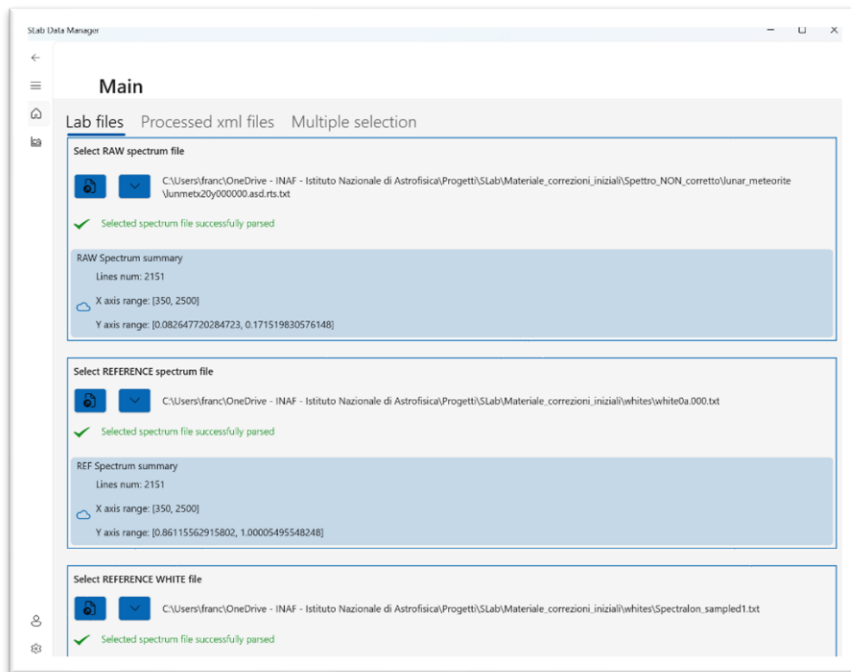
SLab Data Manager

Main

Lab files Processed xml files Multiple selection

Select RAW spectrum file

C:\Users\franc\OneDrive - INAF - Istituto Nazionale di Astrofisica\Progetti\SLab\Materiale_correzioni_iniziali\Spettro_NON_corretto\lunar_meteorite\lunmetx20y000000.asd.rts.txt

Selected spectrum file successfully parsed

RAW Spectrum summary
Lines num: 2151
X axis range: [350, 2500]
Y axis range: [0.082647720284723, 0.171519830576148]

Select REFERENCE spectrum file

C:\Users\franc\OneDrive - INAF - Istituto Nazionale di Astrofisica\Progetti\SLab\Materiale_correzioni_iniziali\whites\white0a.000.txt

Selected spectrum file successfully parsed

REF Spectrum summary
Lines num: 2151
X axis range: [350, 2500]
Y axis range: [0.86115562915802, 1.00005495548248]

Select REFERENCE WHITE file

C:\Users\franc\OneDrive - INAF - Istituto Nazionale di Astrofisica\Progetti\SLab\Materiale_correzioni_iniziali\whites\Spectralon_sampled1.txt

Selected spectrum file successfully parsed